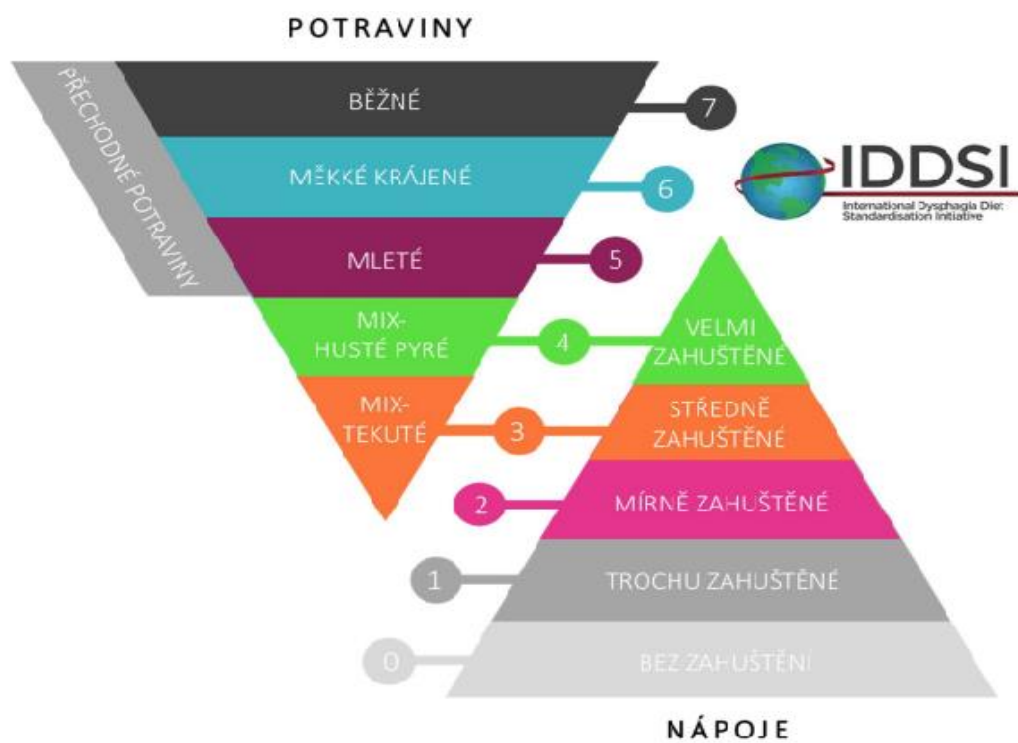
POTRAVINY

PŘECHODNÉ POTRAVINY

BĚŽNÉ 7

MĚKKÉ KRÁJENÉ 6

IDDSI
International Dysphagia Die: Standardisation Initiative

MLETÉ 5

MIX-HUSTÉ PYRÉ 4 VELMI ZAHUŠTĚNÉ

MIX-TEKUTÉ 3 STŘEDNĚ ZAHUŠTĚNÉ

2 MÍRNĚ ZAHUŠTĚNÉ

1 TROCHU ZAHUŠTĚNÉ

0 BEZ ZAHUŠTĚNÍ

NÁPOJE